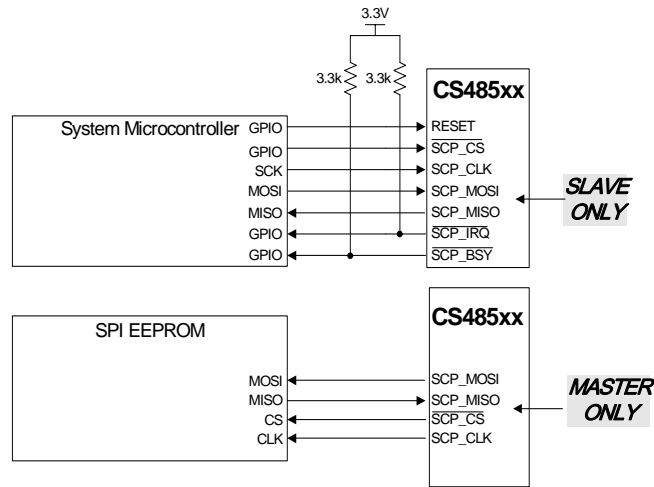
3.3V

3.3k 3.3k

CS485xx

System Microcontroller GPIO
GPIO
SCK
MOSI
MISO
GPIO
GPIO

RESET
$\overline{SCP\_CS}$
SCP_CLK
SCP_MOSI
SCP_MISO
$\overline{SCP\_IRQ}$
$\overline{SCP\_BSY}$

SLAVE ONLY

CS485xx

SPI EEPROM

MOSI
MISO
CS
CLK

SCP_MOSI
SCP_MISO
$\overline{SCP\_CS}$
SCP_CLK

MASTER ONLY